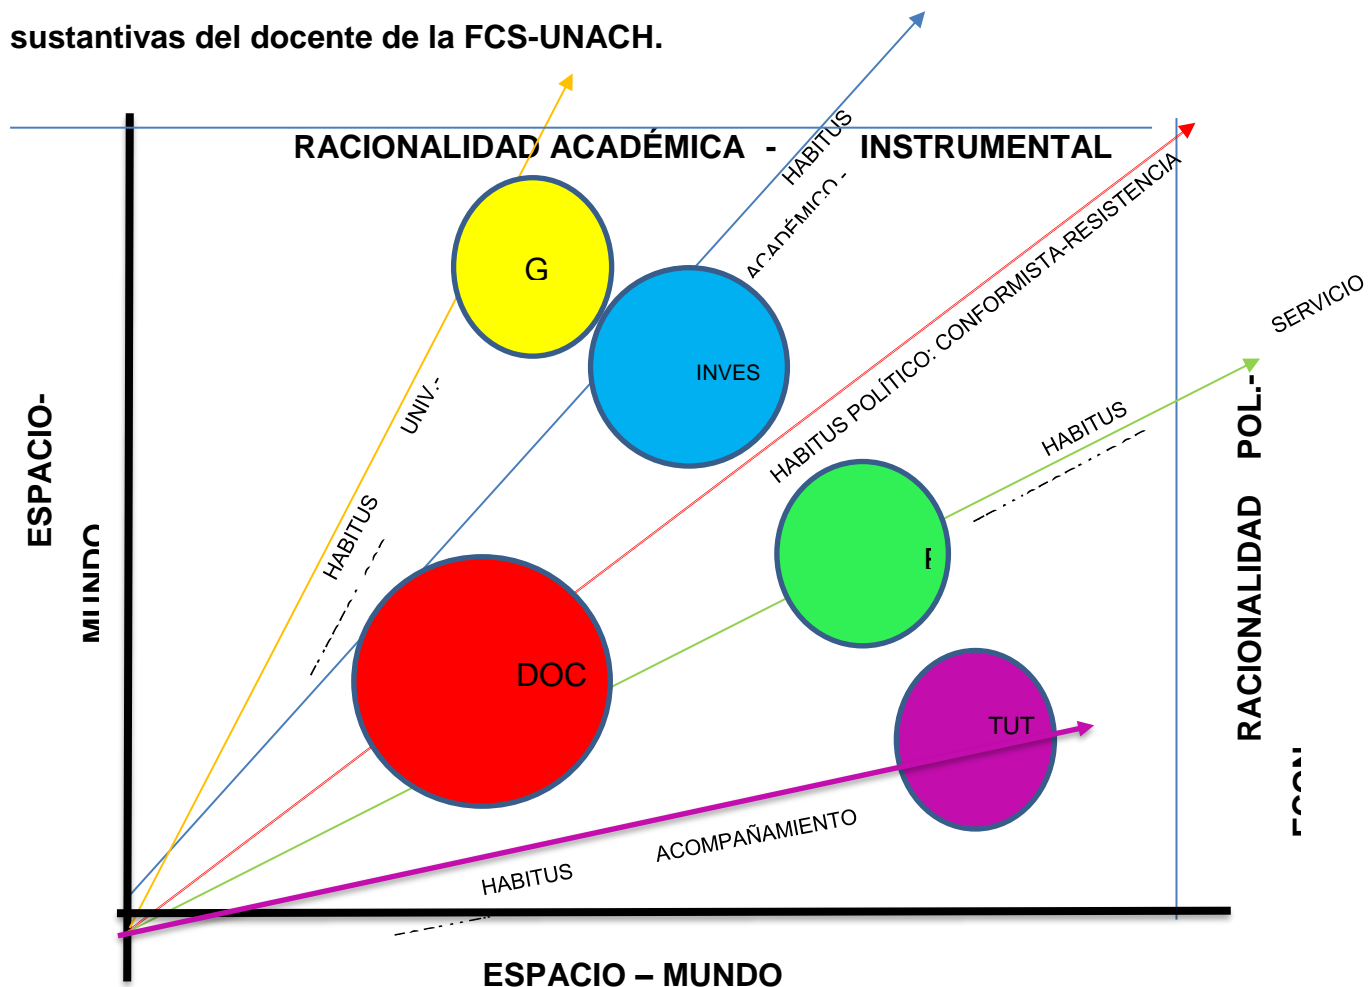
sustantivas del docente de la FCS-UNACH.

RACIONALIDAD ACADÉMICA - INSTRUMENTAL

HABITUS

ACADÉMICO -

G

INVES

UNIV.-

HABITUS

HABITUS POLÍTICO: CONFORMISTA-RESISTENCIA

SERVICIO

HABITUS

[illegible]

DOC

TUT

ACOMPAÑAMIENTO

HABITUS

ESPACIO-

MUNDO

RACIONALIDAD POL.-

ECON

ESPACIO – MUNDO